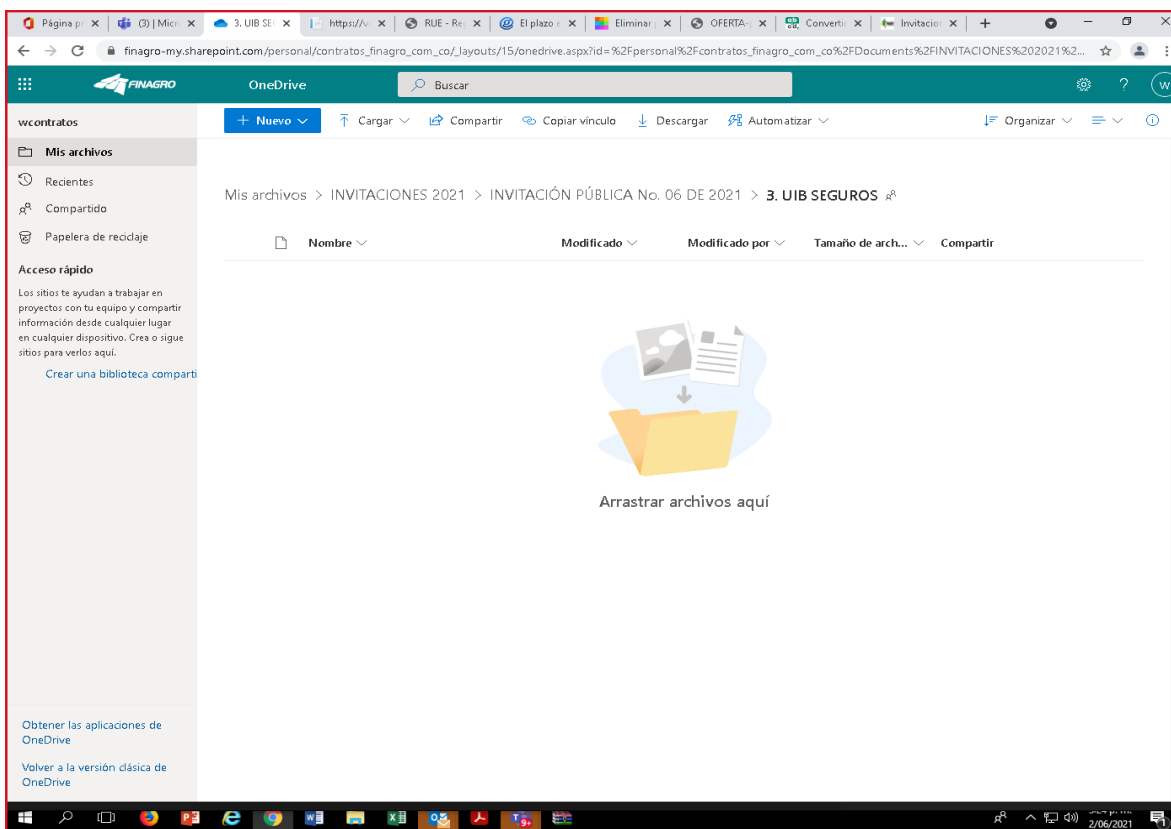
Página p | (3) | Micr | 3. UIB SE | https://v | RUE - Re | El plazo | Eliminar | OFERTA- | Converti | Invitacio | +

finagro-my.sharepoint.com/personal/contratos_finagro_com_co/_layouts/15/onedrive.aspx?id=%2Fpersonal%2Fcontratos_finagro_com_co%2FDocuments%2FINVITACIONES%202021%2...

FINAGRO OneDrive Buscar

wcontratos

Mis archivos
Recientes
Compartido
Papelera de reciclaje

Acceso rápido

Los sitios te ayudan a trabajar en proyectos con tu equipo y compartir información desde cualquier lugar en cualquier dispositivo. Crea o sigue sitios para verlos aquí.

Crear una biblioteca comparti

+ Nuevo | Cargar | Compartir | Copiar vínculo | Descargar | Automatizar | Organizar

Mis archivos > INVITACIONES 2021 > INVITACIÓN PÚBLICA No. 06 DE 2021 > 3. UIB SEGUROS

Nombre | Modificado | Modificado por | Tamaño de arch... | Compartir

Arrastrar archivos aquí

Obtener las aplicaciones de OneDrive

Volver a la versión clásica de OneDrive

2/06/2021